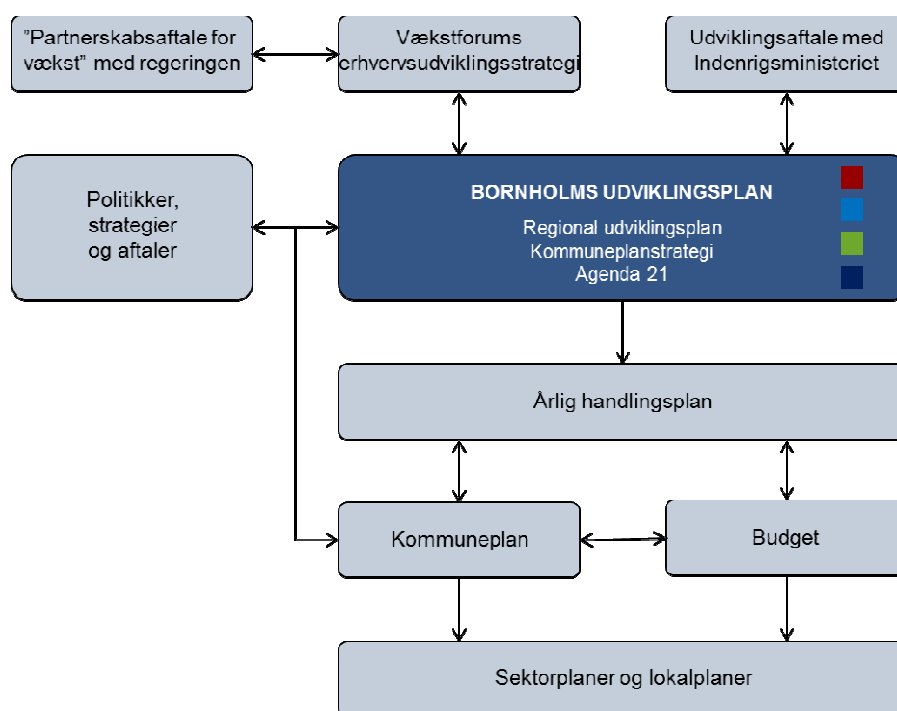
”Partnerskabsaftale for vækst” med regeringen

Vækstforums erhvervsudviklingsstrategi

Udviklingsaftale med Indenrigsministeriet

Politikker, strategier og aftaler

BORNHOLMS UDVIKLINGSPLAN

Regional udviklingsplan
Kommuneplanstrategi
Agenda 21

Årlig handlingsplan

Kommuneplan

Budget

Sektorplaner og lokalplaner